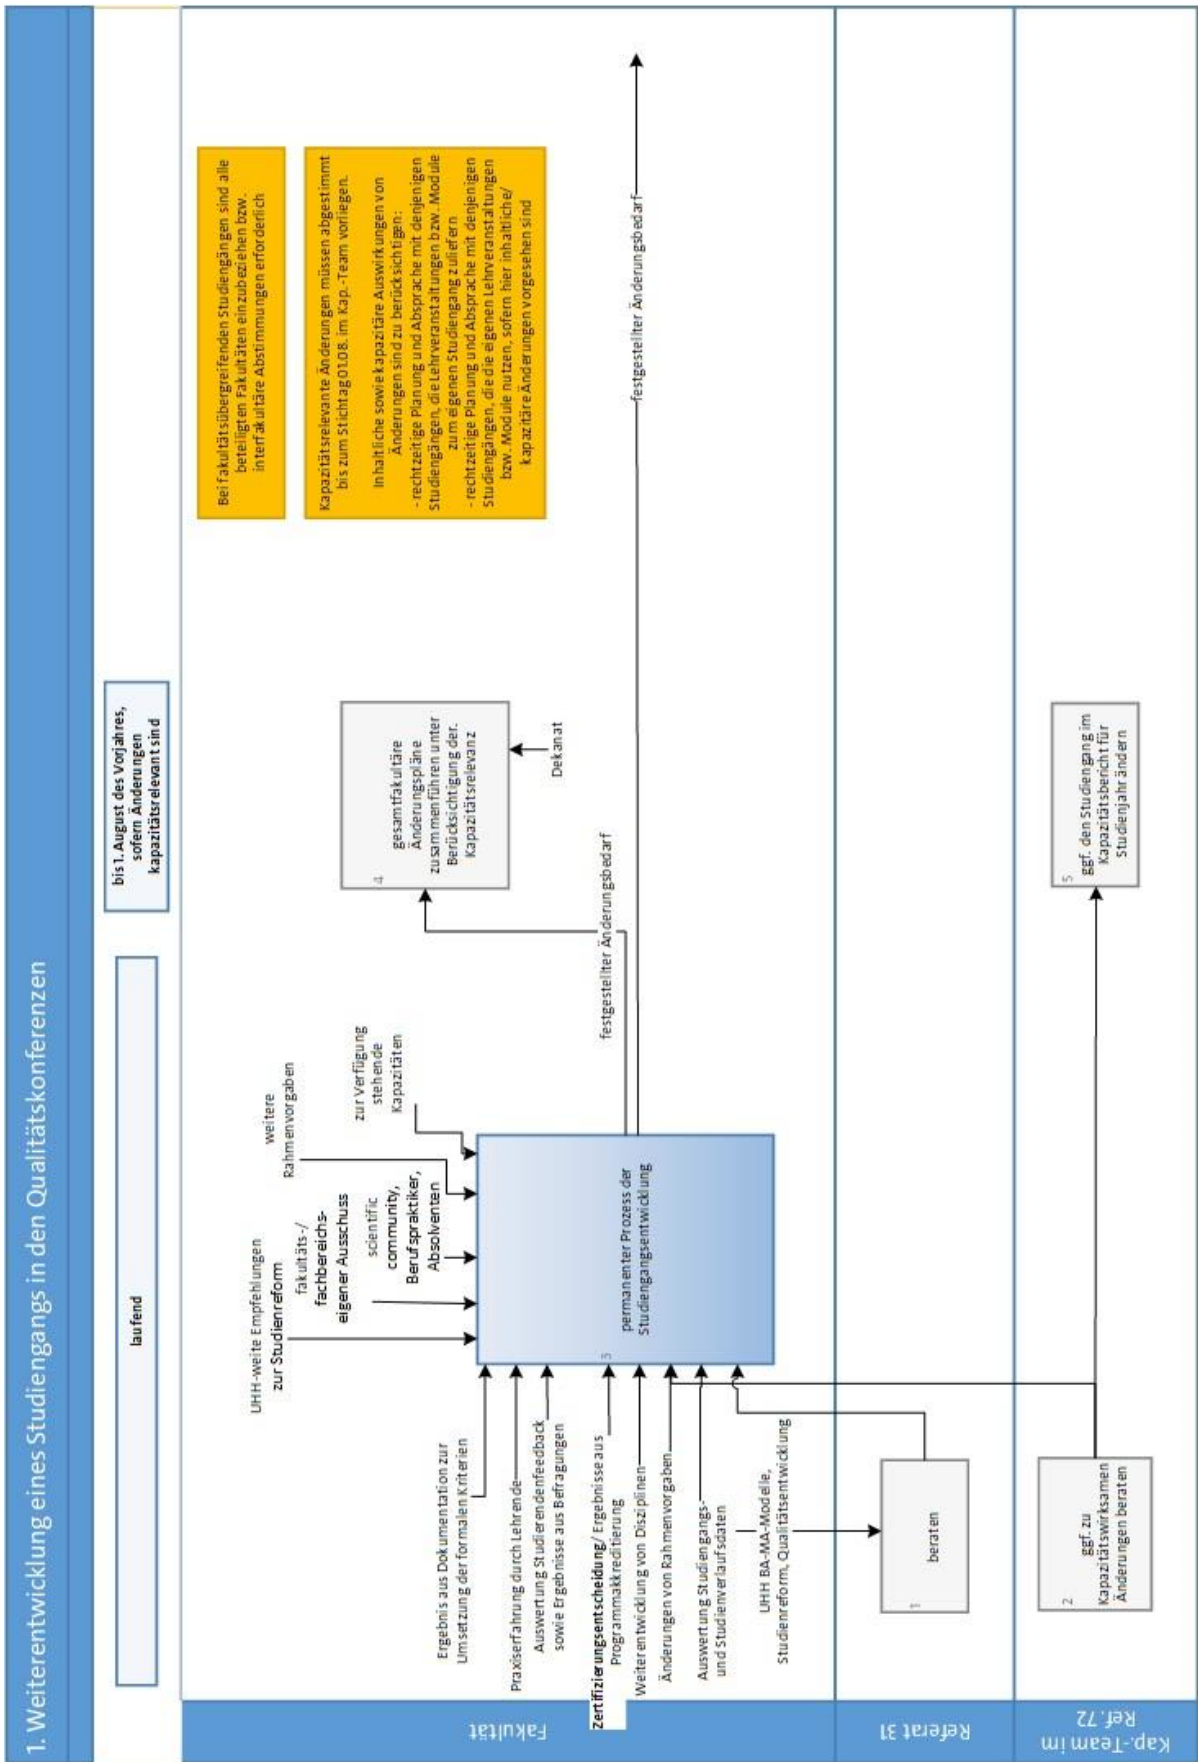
1. Weiterentwicklung eines Studiengangs in den Qualitätskonferenzen

laufend

bis 1. August des Vorjahres, sofern Änderungen kapazitätsrelevant sind

Bei fakultätsübergreifenden Studiengängen sind alle beteiligten Fakultäten einzubeziehen bzw. interfakultäre Abstimmungen erforderlich

Kapazitätsrelevante Änderungen müssen abgestimmt bis zum Stichtag 01.08. im Kap.-Team vorliegen.

Inhaltliche sowie kapazitäre Auswirkungen von Änderungen sind zu berücksichtigen:
- rechtzeitige Planung und Absprache mit denjenigen Studiengängen, die Lehrveranstaltungen bzw. Module zum eigenen Studiengang zuliefern
- rechtzeitige Planung und Absprache mit denjenigen Studiengängen, die die eigenen Lehrveranstaltungen bzw. Module nutzen, sofern hier inhaltliche/ kapazitäre Änderungen vorgesehen sind

festgestellter Änderungsbedarf

4 gesamtfakultäre Änderungspläne zusammenführen unter Berücksichtigung der Kapazitätsrelevanz

Dekanat

festgestellter Änderungsbedarf

UHH-weite Empfehlungen zur Studienreform

fakultäts-/ fachbereichseigener Ausschuss

scientific community, Berufspraktiker, Absolventen

weitere Rahmenvorgaben

zur Verfügung stehende Kapazitäten

3 permanenter Prozess der Studiengangsentwicklung

Ergebnis aus Dokumentation zur Umsetzung der formalen Kriterien

Praxiserfahrung durch Lehrende

Auswertung Studierendenfeedback sowie Ergebnisse aus Befragungen

Zertifizierungsentscheidung/ Ergebnisse aus Programmakkreditierung

Weiterentwicklung von Disziplinen

Änderungen von Rahmenvorgaben

Auswertung Studiengangs- und Studienverlaufsdaten

UHH BA-MA-Modelle, Studienreform, Qualitätsentwicklung

1 beraten

2 ggf. zu Kapazitätswirksamen Änderungen beraten

5 ggf. den Studiengang im Kapazitätsbericht für Studienjahr ändern

Fakultät

Referat 31

Kap.-Team im Ref. 72